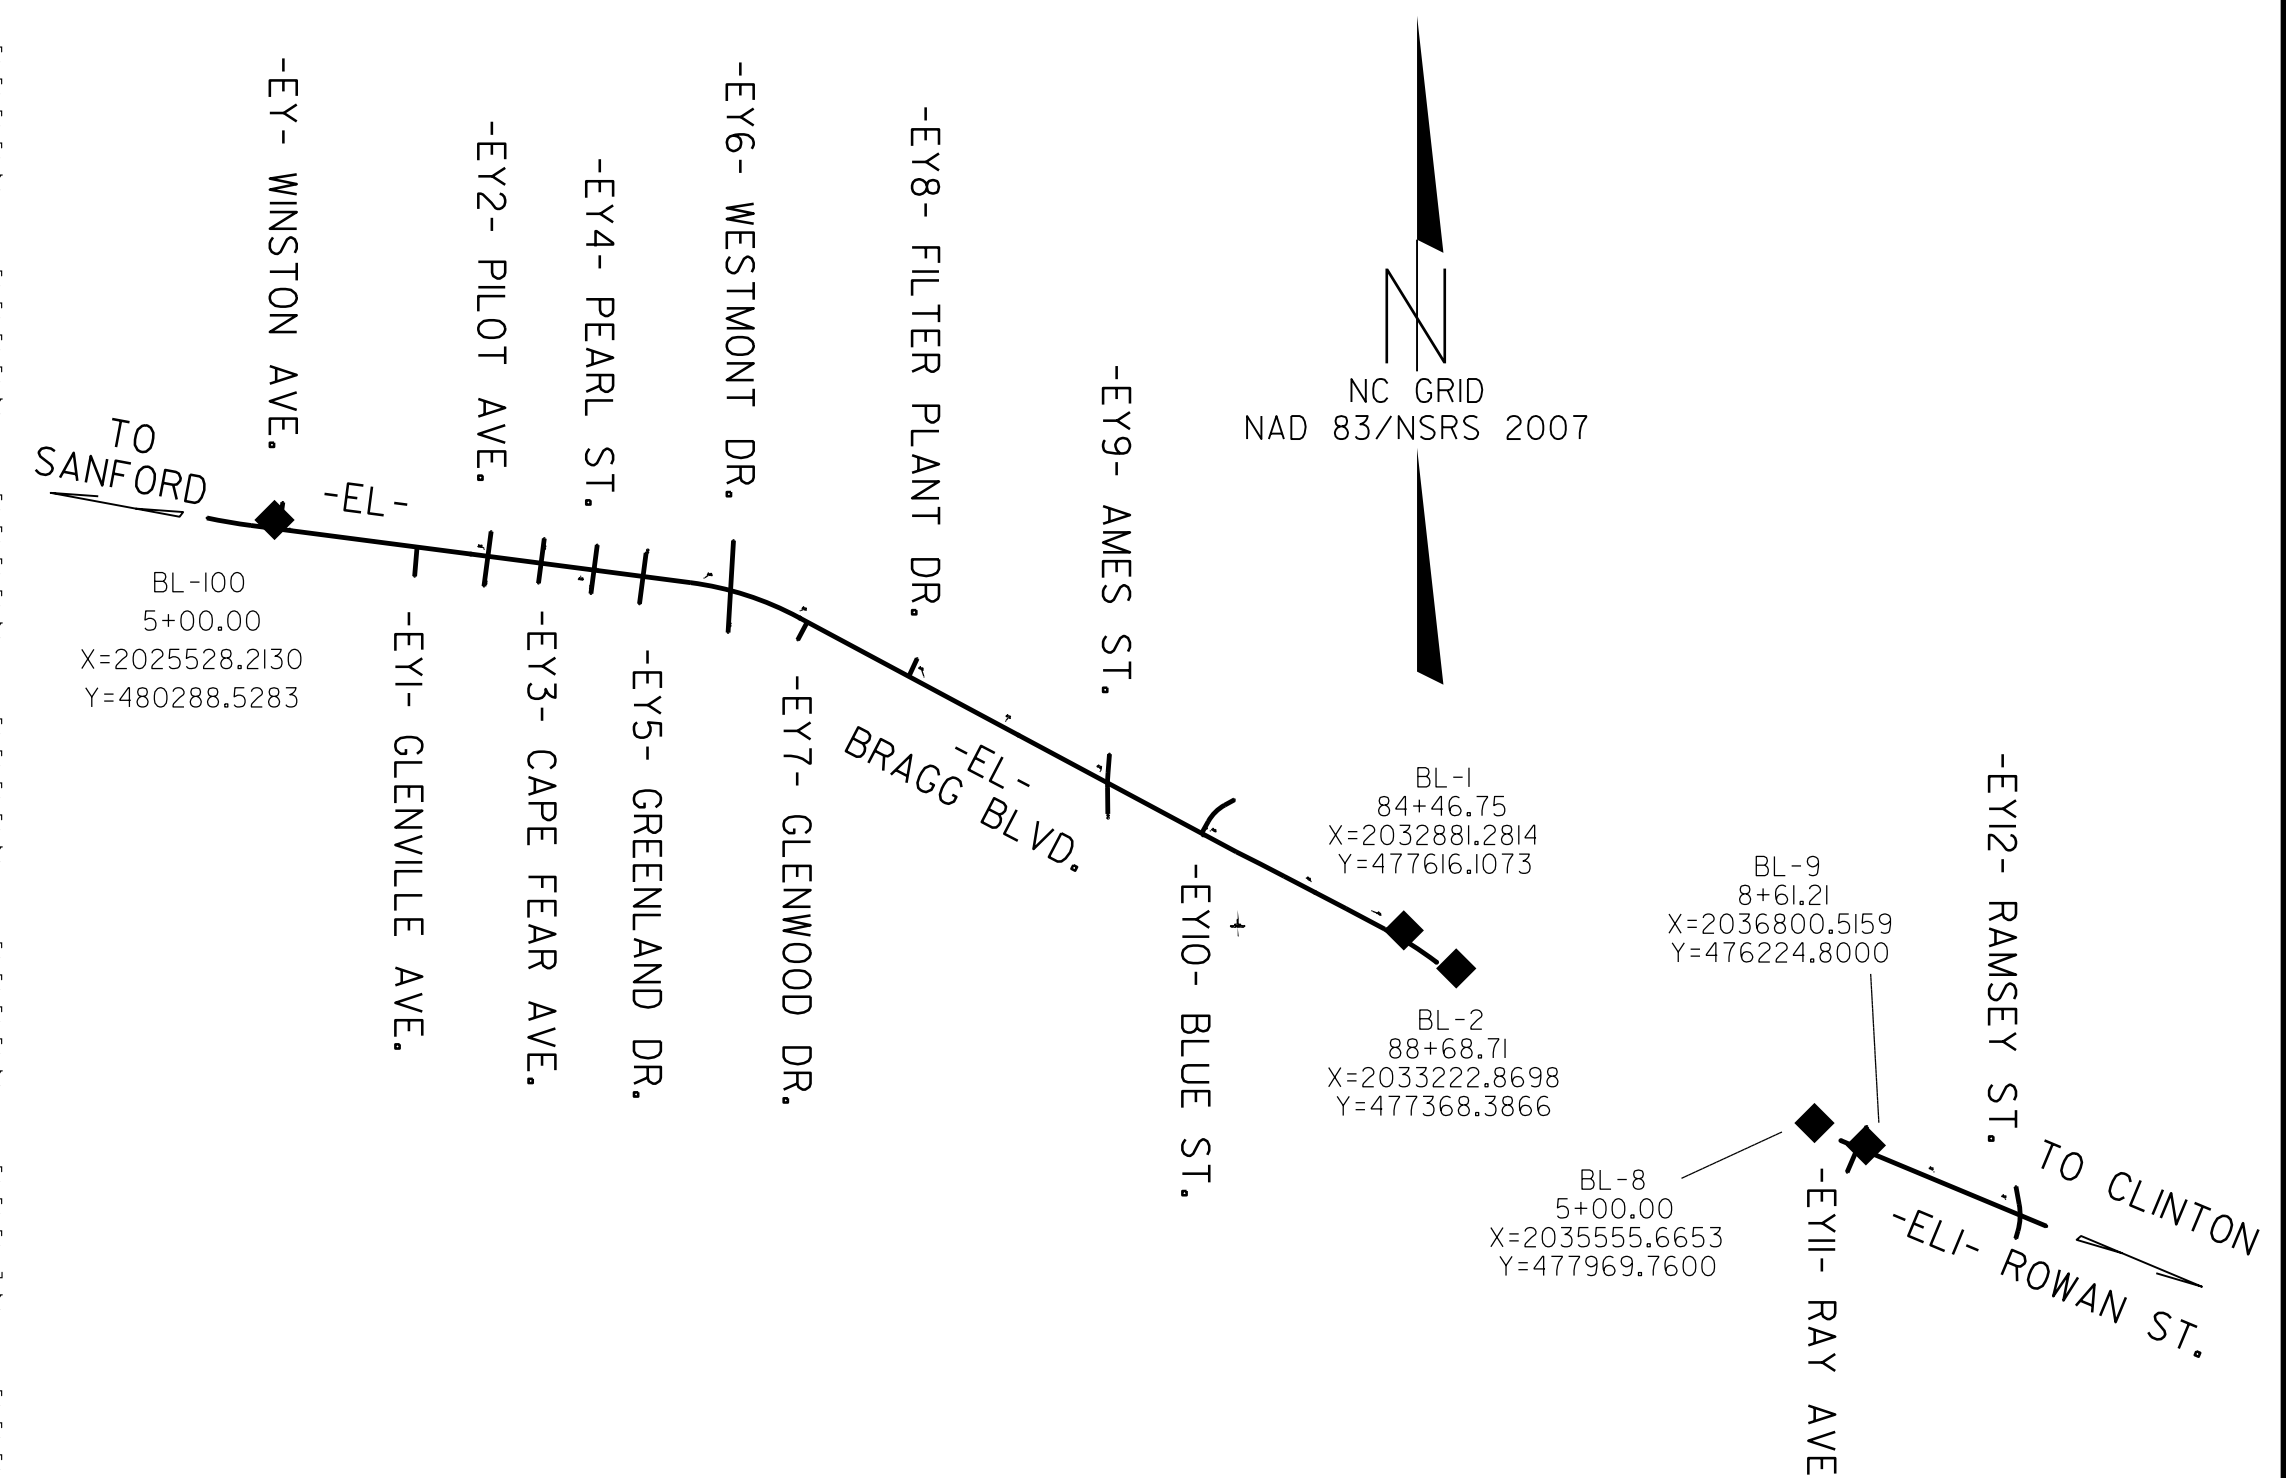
-EY- WINSTON AVE.

-EY2- PILOT AVE.

-EY4- PEARL ST.

-EY6- WESTMONT DR.

-EY8- FILTER PLANT DR.

-EY9- AMES ST.

N

NC GRID
NAD 83/NSRS 2007

TO SANFORD

-EL-

BL-100
5+00.00
X=2025528.2130
Y=480288.5283

-EY1- GLENVILLE AVE.

-EY3- CAPE FEAR AVE.

-EY5- GREENLAND DR.

-EY7- GLENWOOD DR.

-EL- BRAGG BLVD.

-EY10- BLUE ST.

BL-1
84+46.75
X=2032881.2814
Y=477616.1073

BL-2
88+68.71
X=2033222.8698
Y=477368.3866

BL-9
8+61.21
X=2036800.5159
Y=476224.8000

-EY12- RAMSEY ST.

BL-8
5+00.00
X=2035555.6653
Y=477969.7600

-EY11- RAY AVE

TO CLINTON

-EL1- ROWAN ST.